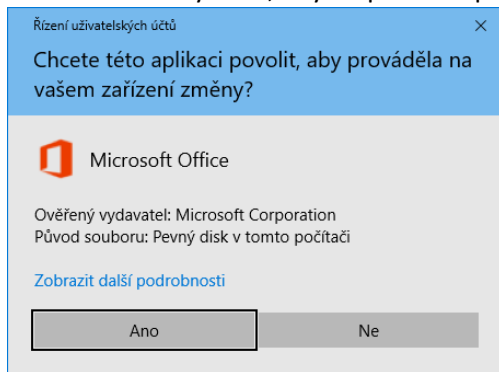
Řízení uživatelských účtů

×

Chcete této aplikaci povolit, aby prováděla na vašem zařízení změny?

Microsoft Office

Ověřený vydavatel: Microsoft Corporation
Původ souboru: Pevný disk v tomto počítači

Zobrazit další podrobnosti

Ano

Ne